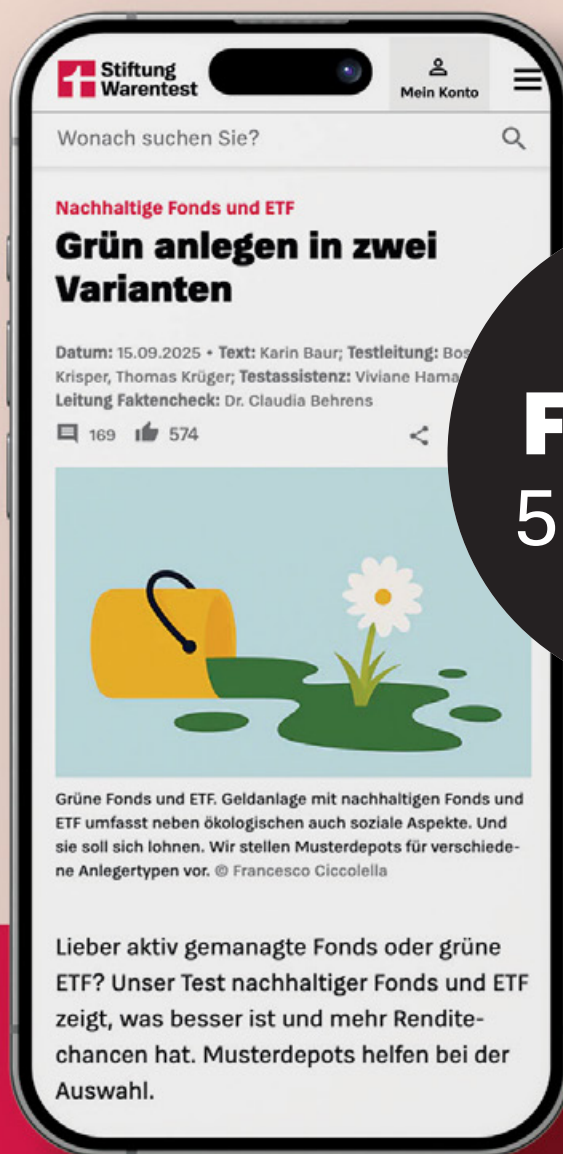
Stiftung Warentest

Mein Konto

Wonach suchen Sie?

Nachhaltige Fonds und ETF

Grün anlegen in zwei Varianten

Datum: 15.09.2025 • Text: Karin Baur; Testleitung: Bo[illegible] Krisper, Thomas Krüger; Testassistenz: Viviane Hama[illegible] Leitung Faktencheck: Dr. Claudia Behrens

169 574

Grüne Fonds und ETF. Geldanlage mit nachhaltigen Fonds und ETF umfasst neben ökologischen auch soziale Aspekte. Und sie soll sich lohnen. Wir stellen Musterdepots für verschiedene Anlegertypen vor. © Francesco Ciccolella

Lieber aktiv gemanagte Fonds oder grüne ETF? Unser Test nachhaltiger Fonds und ETF zeigt, was besser ist und mehr Renditechancen hat. Musterdepots helfen bei der Auswahl.

F
5